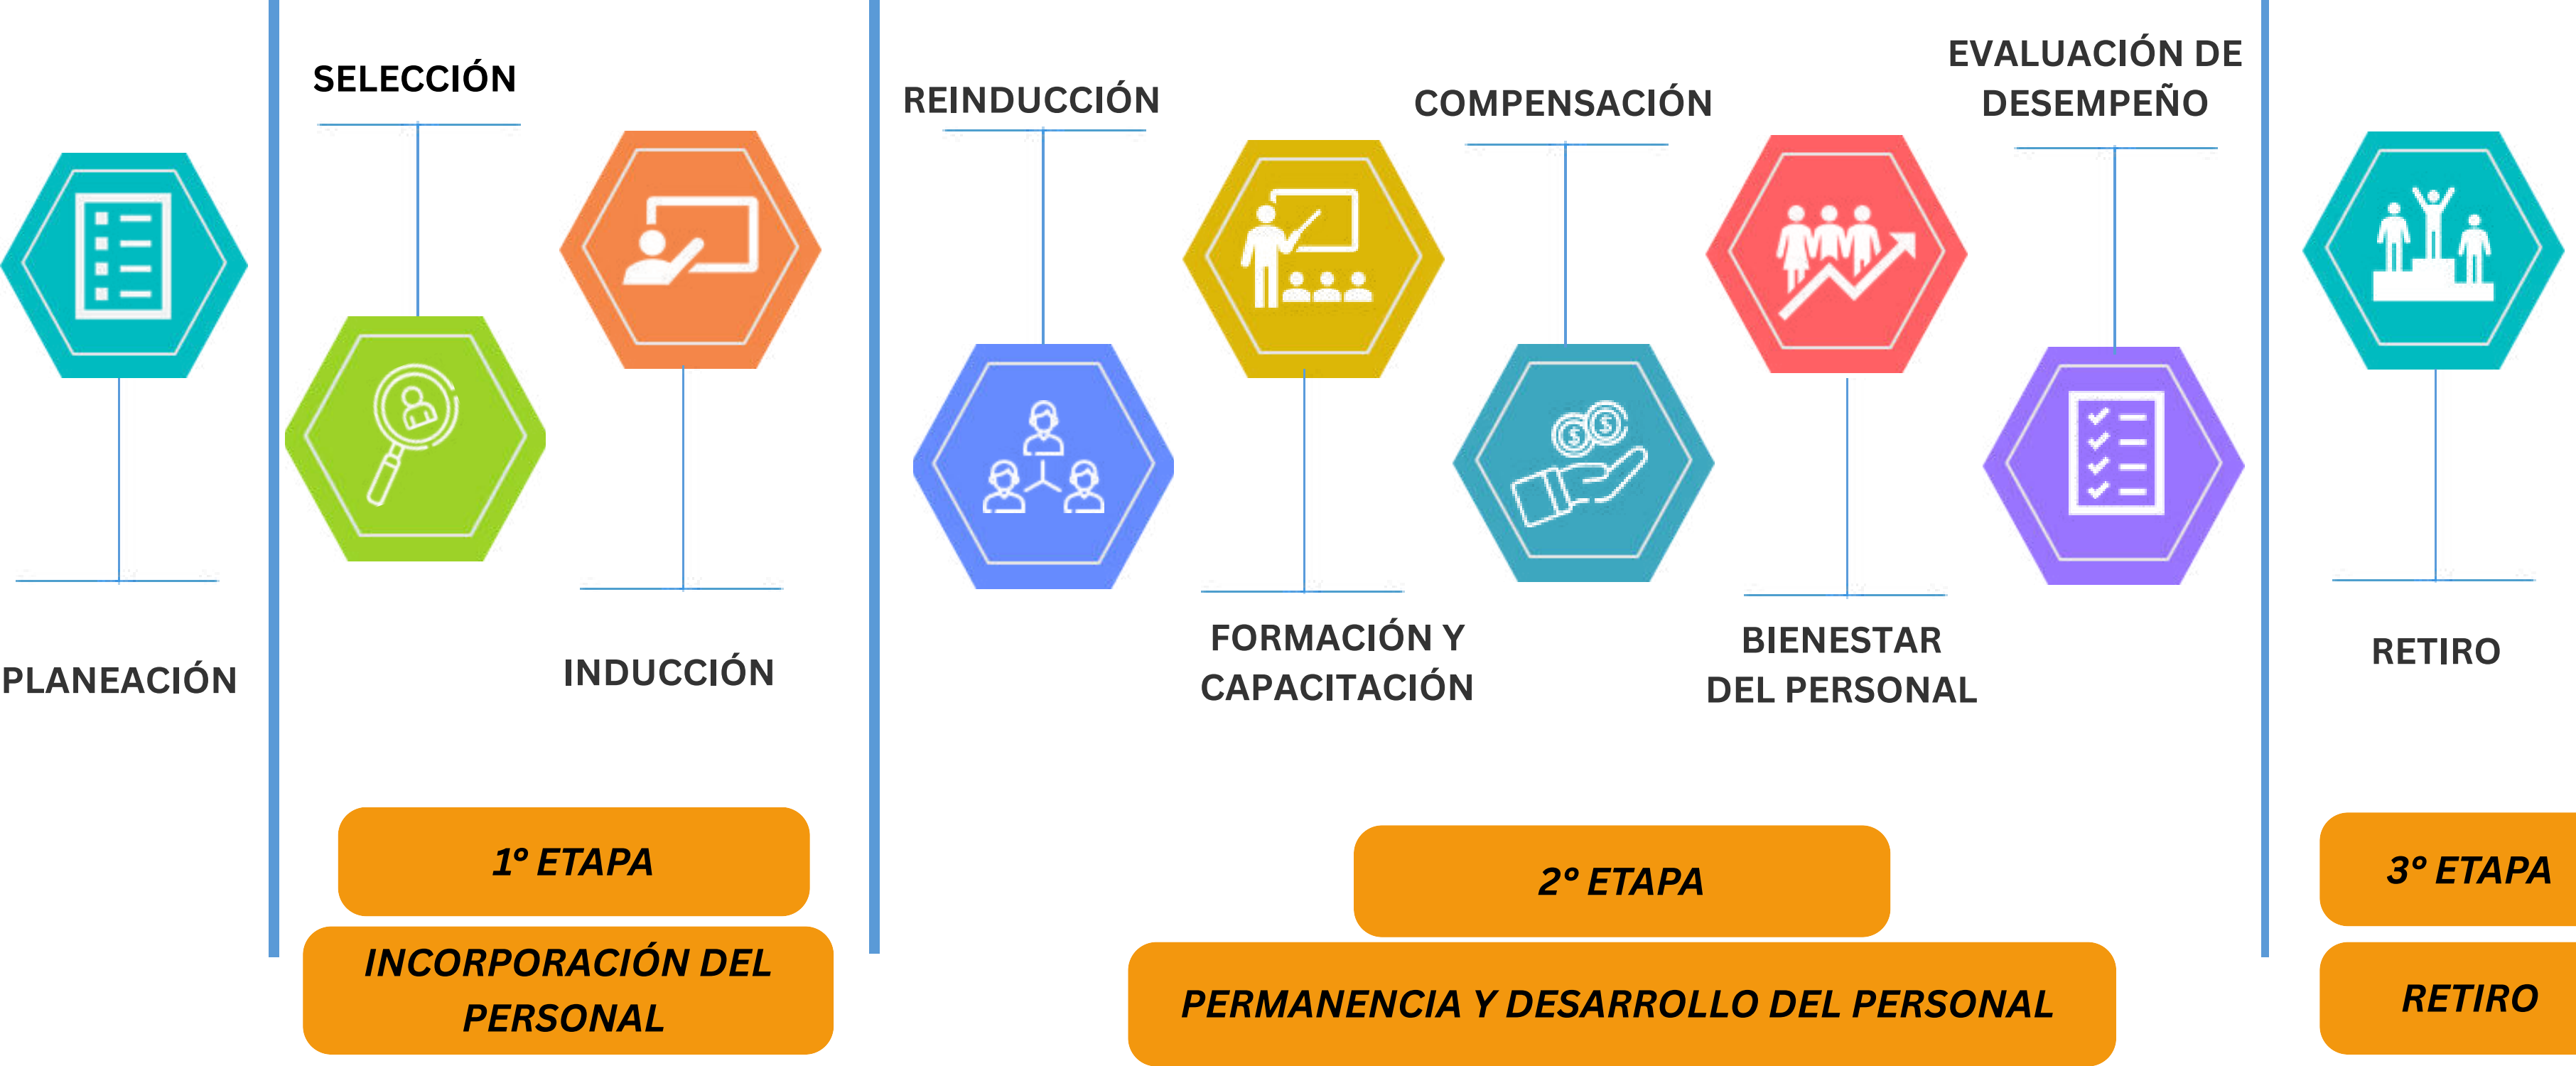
PLANEACIÓN

SELECCIÓN

INDUCCIÓN

1° ETAPA

INCORPORACIÓN DEL PERSONAL

REINDUCCIÓN

FORMACIÓN Y CAPACITACIÓN

COMPENSACIÓN

BIENESTAR DEL PERSONAL

EVALUACIÓN DE DESEMPEÑO

2° ETAPA

PERMANENCIA Y DESARROLLO DEL PERSONAL

RETIRO

3° ETAPA

RETIRO